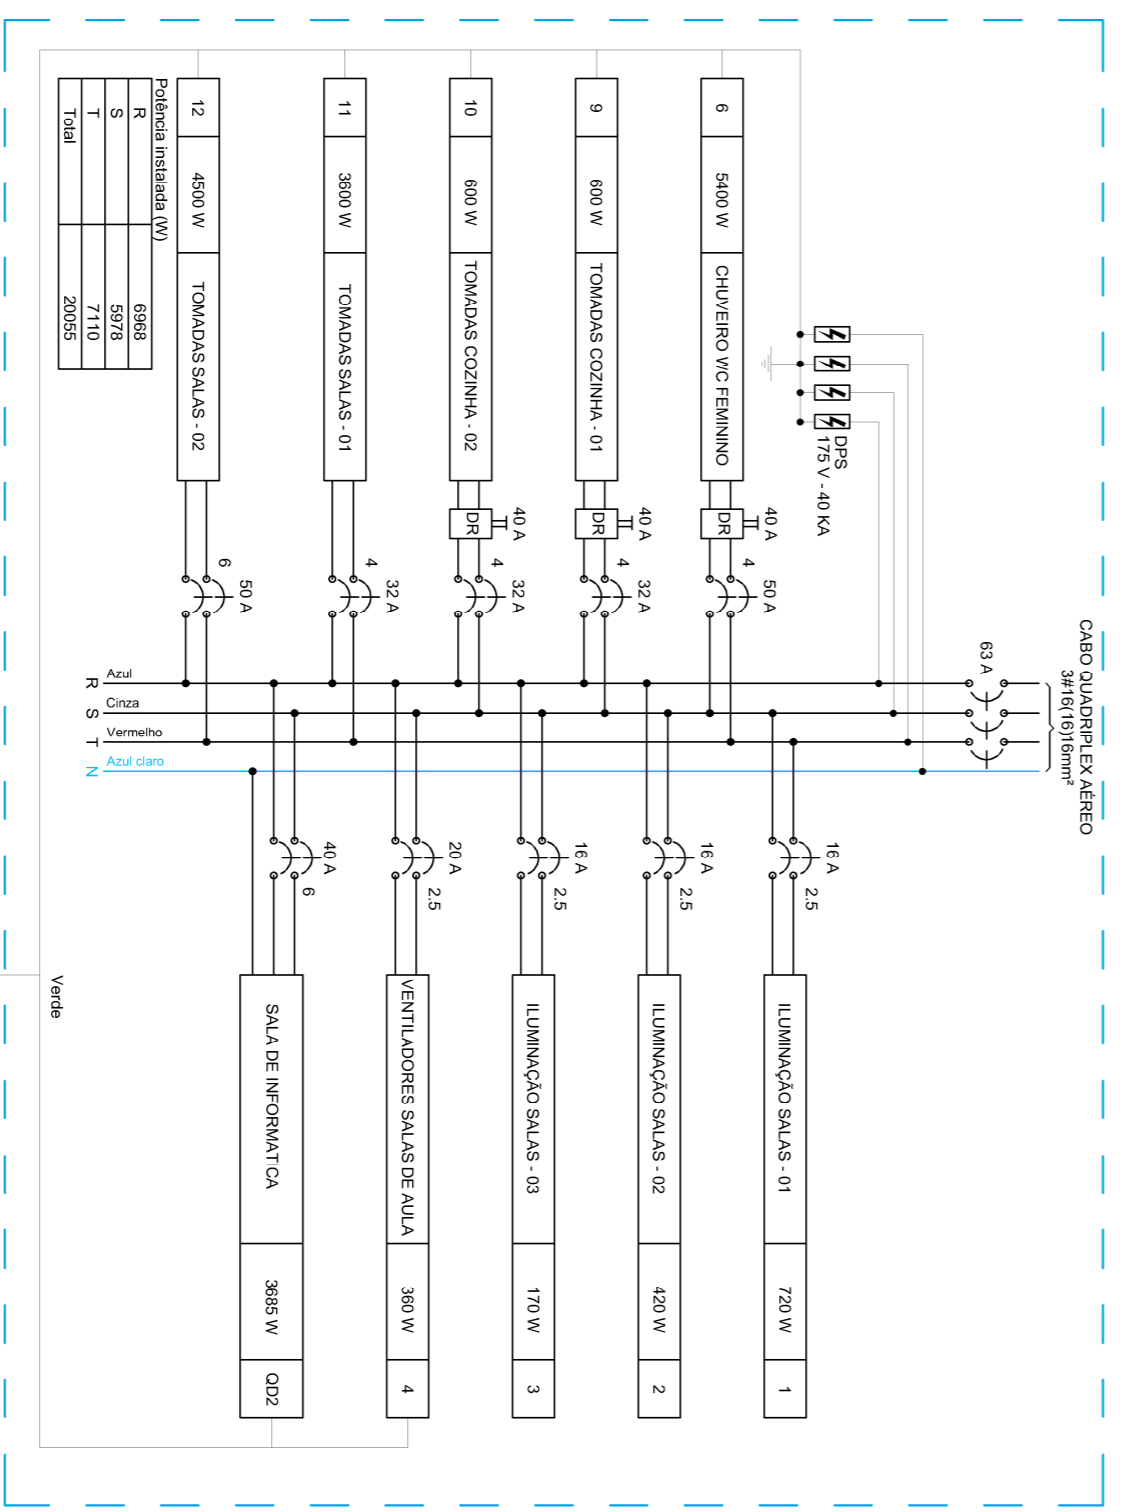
CABO QUADRIPLEX AÉREO
3#16(16)16mm²
63 A

DPS
175 V - 40 KA

Potência instalada (W)

| R | 6968 |
|---|---|
| S | 5978 |
| T | 7110 |
| Total | 20055 |

| 6 | 5400 W | CHUVEIRO V/C FEMININO |
|---|---|---|
| 9 | 600 W | TOMADAS COZINHA - 01 |
| 10 | 600 W | TOMADAS COZINHA - 02 |
| 11 | 3600 W | TOMADAS SALAS - 01 |
| 12 | 4500 W | TOMADAS SALAS - 02 |

DR 40 A
DR 40 A
DR 40 A

4 50 A
4 32 A
4 32 A
4 32 A
6 50 A

R Azul
S Cinza
T Vermelho
N Azul claro

16 A 2.5
16 A 2.5
16 A 2.5
20 A 2.5
40 A 6

| 1 | 720 W | ILUMINAÇÃO SALAS - 01 |
|---|---|---|
| 2 | 420 W | ILUMINAÇÃO SALAS - 02 |
| 3 | 170 W | ILUMINAÇÃO SALAS - 03 |
| 4 | 360 W | VENTILADORES SALAS DE AULA |
| QD2 | 3685 W | SALA DE INFORMAT CA |

Verde